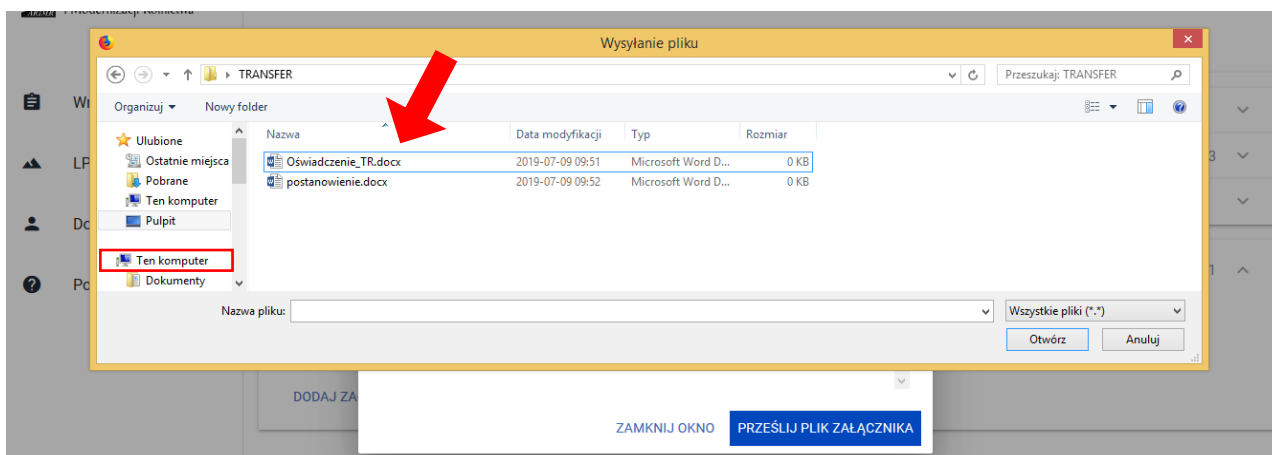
Wysyłanie pliku

TRANSFER

Przeszukaj: TRANSFER

Organizuj ▾ Nowy folder

Ulubione
Ostatnie miejsca
Pobrane
Ten komputer
Pulpit

Ten komputer
Dokumenty

| Nazwa | Data modyfikacji | Typ | Rozmiar |
|---|---|---|---|
| Oświadczenie_TR.docx | 2019-07-09 09:51 | Microsoft Word D... | 0 KB |
| postanowienie.docx | 2019-07-09 09:52 | Microsoft Word D... | 0 KB |

Nazwa pliku:

Wszystkie pliki (*.*)

Otwórz Anuluj

Wr
LP
Do
Po

DODAJ ZA

ZAMKNIJ OKNO PRZEŚLIJ PLIK ZAŁĄCZNIKA